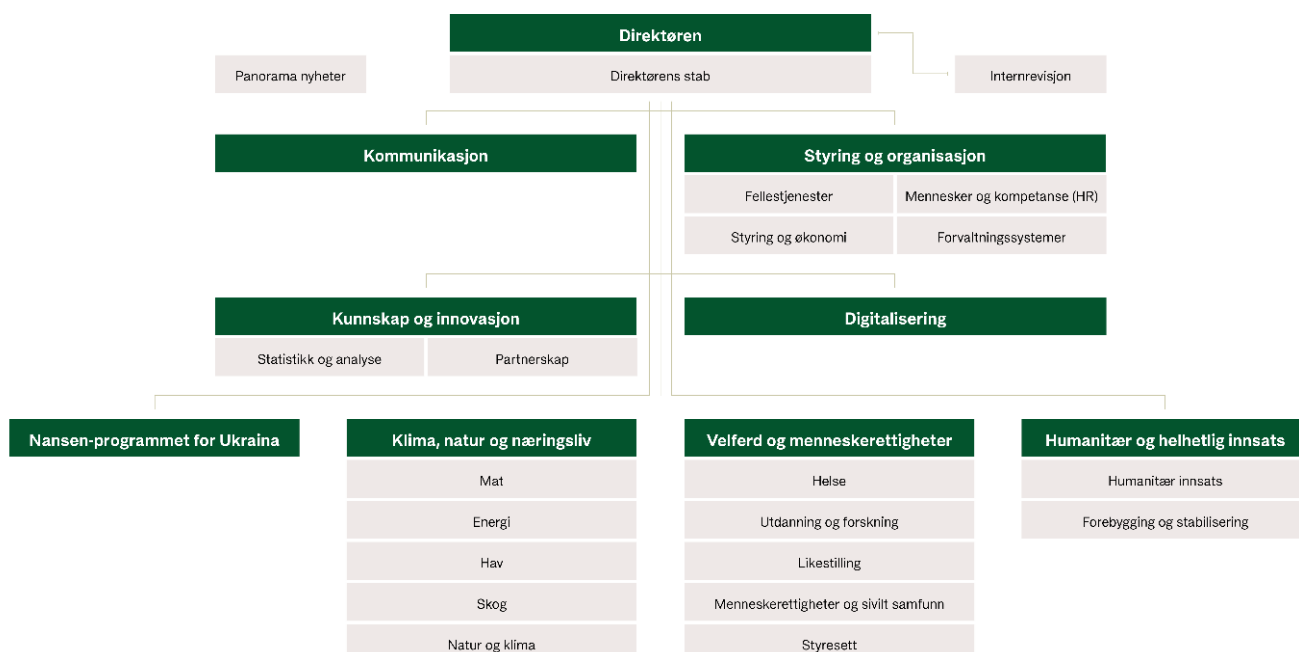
Direktøren

Panorama nyheter

Direktørens stab

Internrevisjon

Kommunikasjon

Styring og organisasjon

Fellestjenester

Mennesker og kompetanse (HR)

Styring og økonomi

Forvaltningssystemer

Kunnskap og innovasjon

Statistikk og analyse

Partnerskap

Digitalisering

Nansen-programmet for Ukraina

Klima, natur og næringsliv

Mat

Energi

Hav

Skog

Natur og klima

Velferd og menneskerettigheter

Helse

Utdanning og forskning

Likestilling

Menneskerettigheter og sivilt samfunn

Styresett

Humanitær og helhetlig innsats

Humanitær innsats

Forebygging og stabilisering